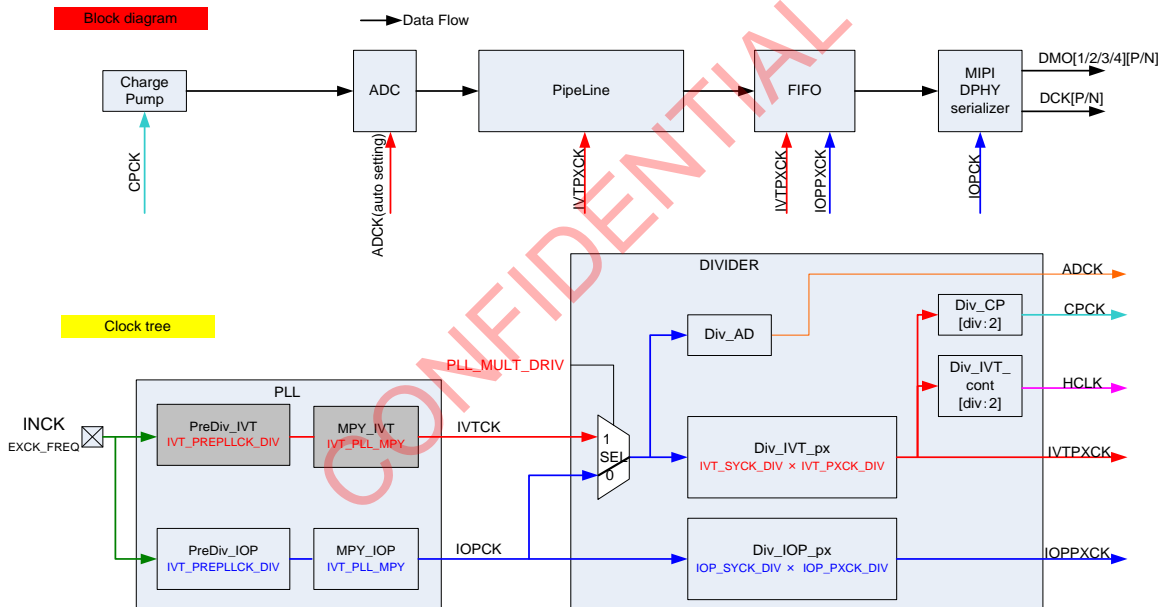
Block diagram

Data Flow

Charge Pump

CPCK

ADC

ADCK(auto setting)

PipeLine

IVTPXCK

FIFO

IVTPXCK

IOPPXCK

MIPI DPHY serializer

IOPCK

DMO[1/2/3/4][P/N]

DCK[P/N]

CONFIDENTIAL

Clock tree

DIVIDER

ADCK

Div_AD

Div_CP [div:2]

CPCK

PLL_MULT_DRIV

Div_IVT_cont [div:2]

HCLK

PLL

INCK

EXCK_FREQ

PreDiv_IVT

IVT_PREPLLCK_DIV

MPY_IVT

IVT_PLL_MPY

IVTCK

1

SEL

0

Div_IVT_px

IVT_SYCK_DIV × IVT_PXCK_DIV

IVTPXCK

PreDiv_IOP

IVT_PREPLLCK_DIV

MPY_IOP

IVT_PLL_MPY

IOPCK

Div_IOP_px

IOP_SYCK_DIV × IOP_PXCK_DIV

IOPPXCK